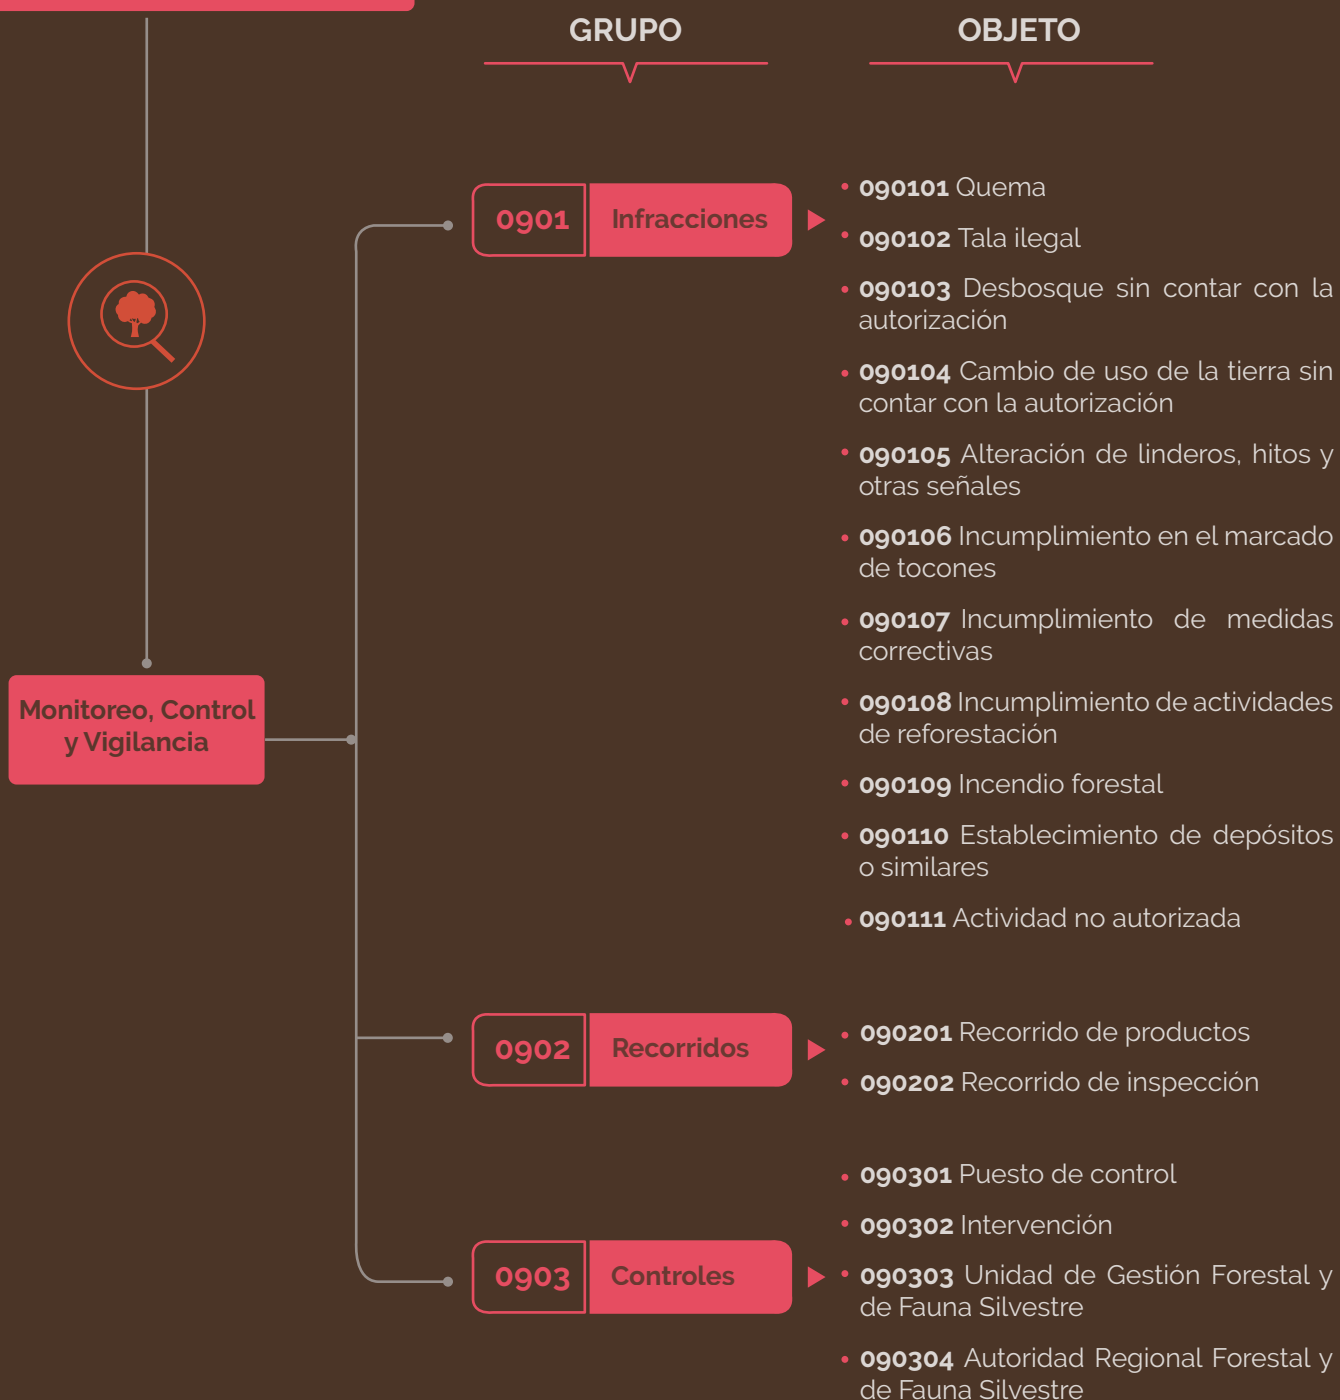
GRUPO

OBJETO

Monitoreo, Control y Vigilancia

0901 Infracciones

• 090101 Quema
• 090102 Tala ilegal
• 090103 Desbosque sin contar con la autorización
• 090104 Cambio de uso de la tierra sin contar con la autorización
• 090105 Alteración de linderos, hitos y otras señales
• 090106 Incumplimiento en el marcado de tocones
• 090107 Incumplimiento de medidas correctivas
• 090108 Incumplimiento de actividades de reforestación
• 090109 Incendio forestal
• 090110 Establecimiento de depósitos o similares
• 090111 Actividad no autorizada

0902 Recorridos

• 090201 Recorrido de productos
• 090202 Recorrido de inspección

0903 Controles

• 090301 Puesto de control
• 090302 Intervención
• 090303 Unidad de Gestión Forestal y de Fauna Silvestre
• 090304 Autoridad Regional Forestal y de Fauna Silvestre